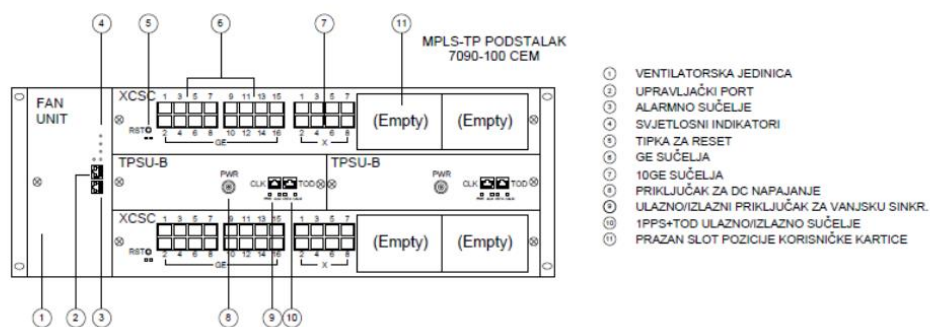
MPLS-TP PODSTALAK
7090-100 CEM

④ ⑤ ⑥ ⑦ ⑪

FAN UNIT

XCSC 1 3 5 7 9 11 13 15 1 3 5 7
RST 2 4 6 8 10 12 14 16 2 4 6 8
GE X
(Empty) (Empty)

TPSU-B PWR CLK TOD
TPSU-B PWR CLK TOD

XCSC 1 3 5 7 9 11 13 15 1 3 5 7
RST 2 4 6 8 10 12 14 16 2 4 6 8
GE X
(Empty) (Empty)

① ② ③ ⑧ ⑨ ⑩

① VENTILATORSKA JEDINICA
② UPRAVLJAČKI PORT
③ ALARMNO SUČELJE
④ SVJETLOSNI INDIKATORI
⑤ TIPKA ZA RESET
⑥ GE SUČELJA
⑦ 10GE SUČELJA
⑧ PRIKLJUČAK ZA DC NAPAJANJE
⑨ ULAZNO/IZLAZNI PRIKLJUČAK ZA VANJSKU SINKR.
⑩ 1PPS+TOD ULAZNO/IZLAZNO SUČELJE
⑪ PRAZAN SLOT POZICIJE KORISNIČKE KARTICE